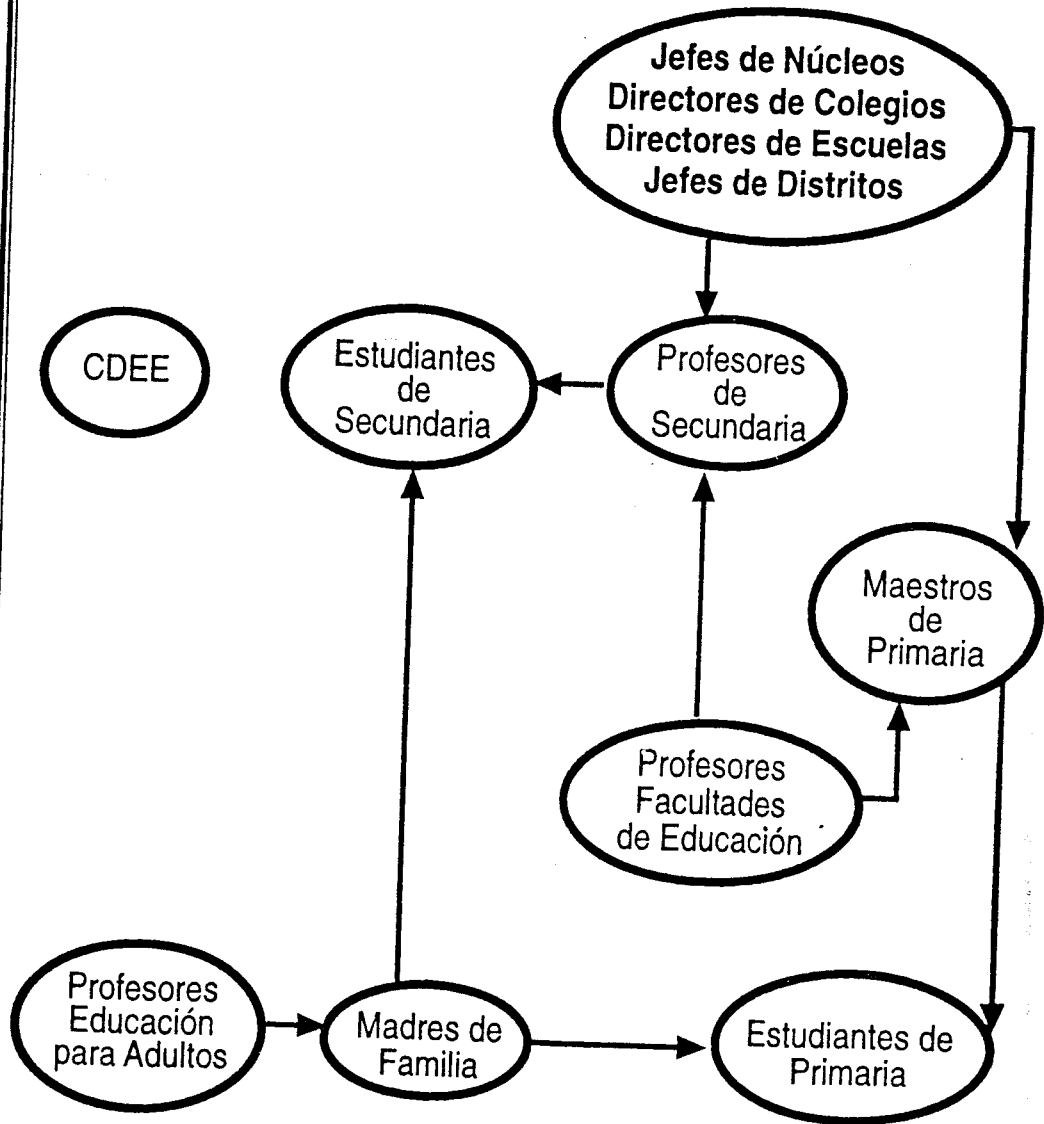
Jefes de Núcleos
Directores de Colegios
Directores de Escuelas
Jefes de Distritos

CDEE

Estudiantes de Secundaria

Profesores de Secundaria

Maestros de Primaria

Profesores Facultades de Educación

Profesores Educación para Adultos

Madres de Familia

Estudiantes de Primaria